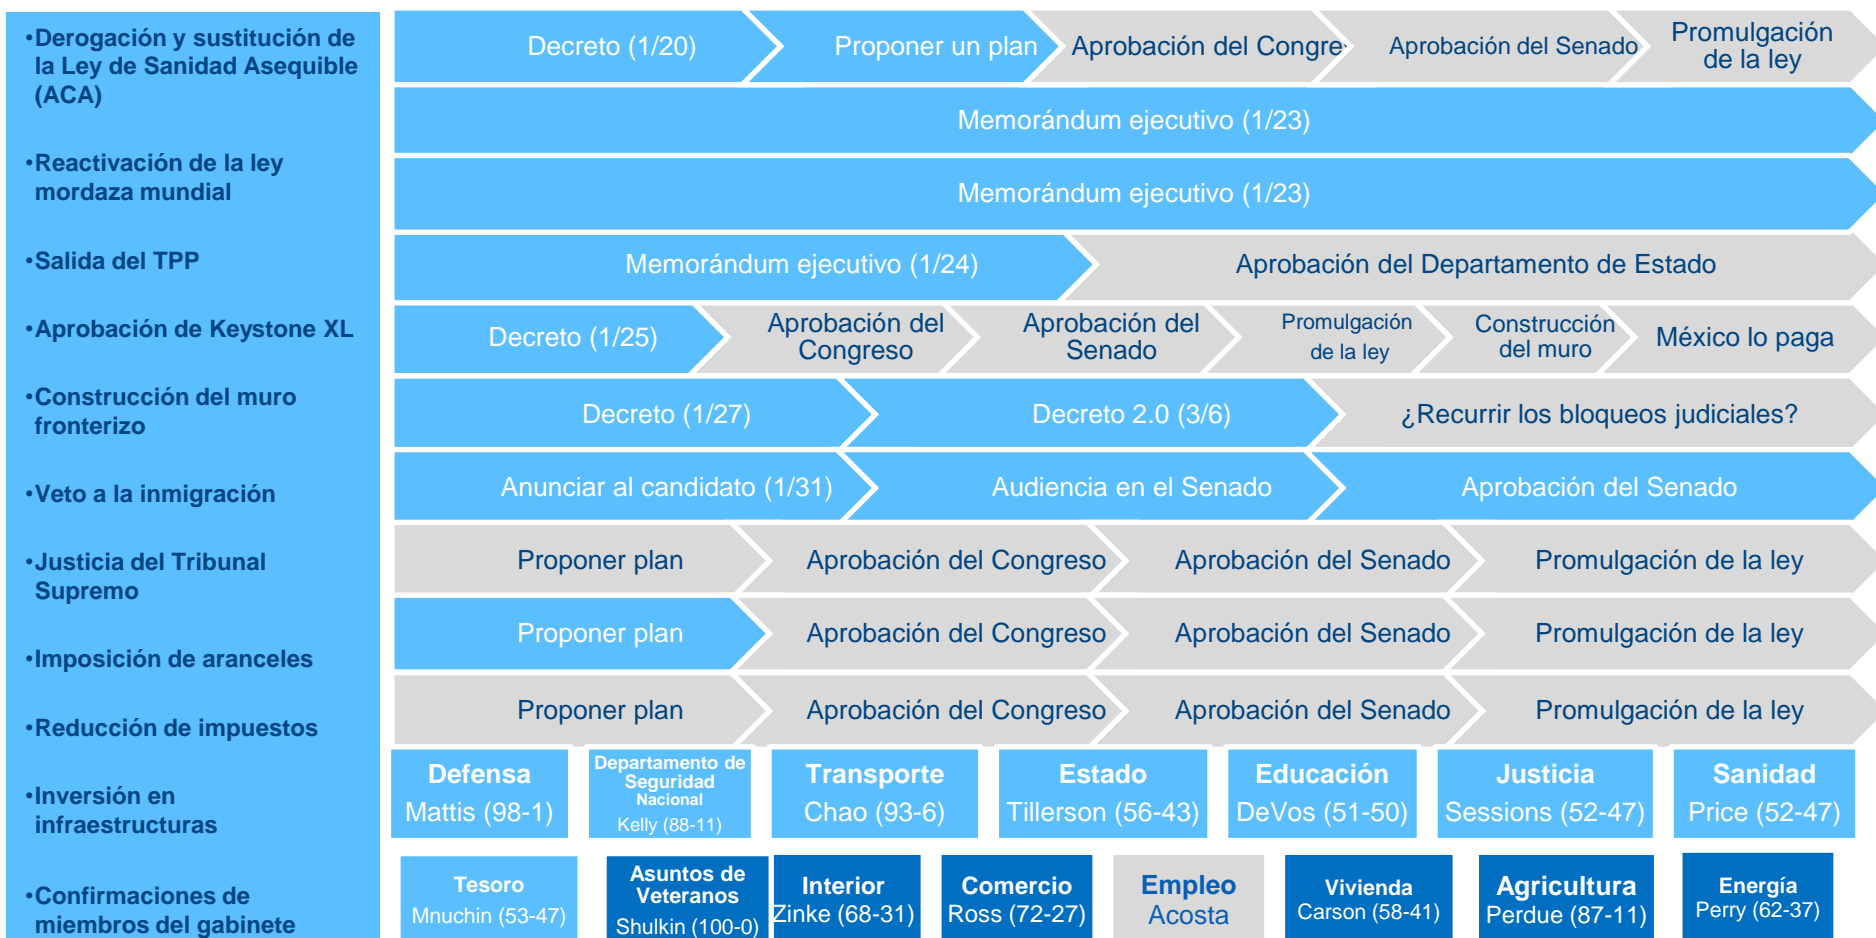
•Derogación y sustitución de la Ley de Sanidad Asequible (ACA)

•Reactivación de la ley mordaza mundial

•Salida del TPP

•Aprobación de Keystone XL

•Construcción del muro fronterizo

•Veto a la inmigración

•Justicia del Tribunal Supremo

•Imposición de aranceles

•Reducción de impuestos

•Inversión en infraestructuras

•Confirmaciones de miembros del gabinete

Decreto (1/20) | Proponer un plan | Aprobación del Congre | Aprobación del Senado | Promulgación de la ley

Memorándum ejecutivo (1/23)

Memorándum ejecutivo (1/23)

Memorándum ejecutivo (1/24) | Aprobación del Departamento de Estado

Decreto (1/25) | Aprobación del Congreso | Aprobación del Senado | Promulgación de la ley | Construcción del muro | México lo paga

Decreto (1/27) | Decreto 2.0 (3/6) | ¿Recurrir los bloqueos judiciales?

Anunciar al candidato (1/31) | Audiencia en el Senado | Aprobación del Senado

Proponer plan | Aprobación del Congreso | Aprobación del Senado | Promulgación de la ley

Proponer plan | Aprobación del Congreso | Aprobación del Senado | Promulgación de la ley

Proponer plan | Aprobación del Congreso | Aprobación del Senado | Promulgación de la ley

Defensa Mattis (98-1)

Departamento de Seguridad Nacional Kelly (88-11)

Transporte Chao (93-6)

Estado Tillerson (56-43)

Educación DeVos (51-50)

Justicia Sessions (52-47)

Sanidad Price (52-47)

Tesoro Mnuchin (53-47)

Asuntos de Veteranos Shulkin (100-0)

Interior Zinke (68-31)

Comercio Ross (72-27)

Empleo Acosta

Vivienda Carson (58-41)

Agricultura Perdue (87-11)

Energía Perry (62-37)